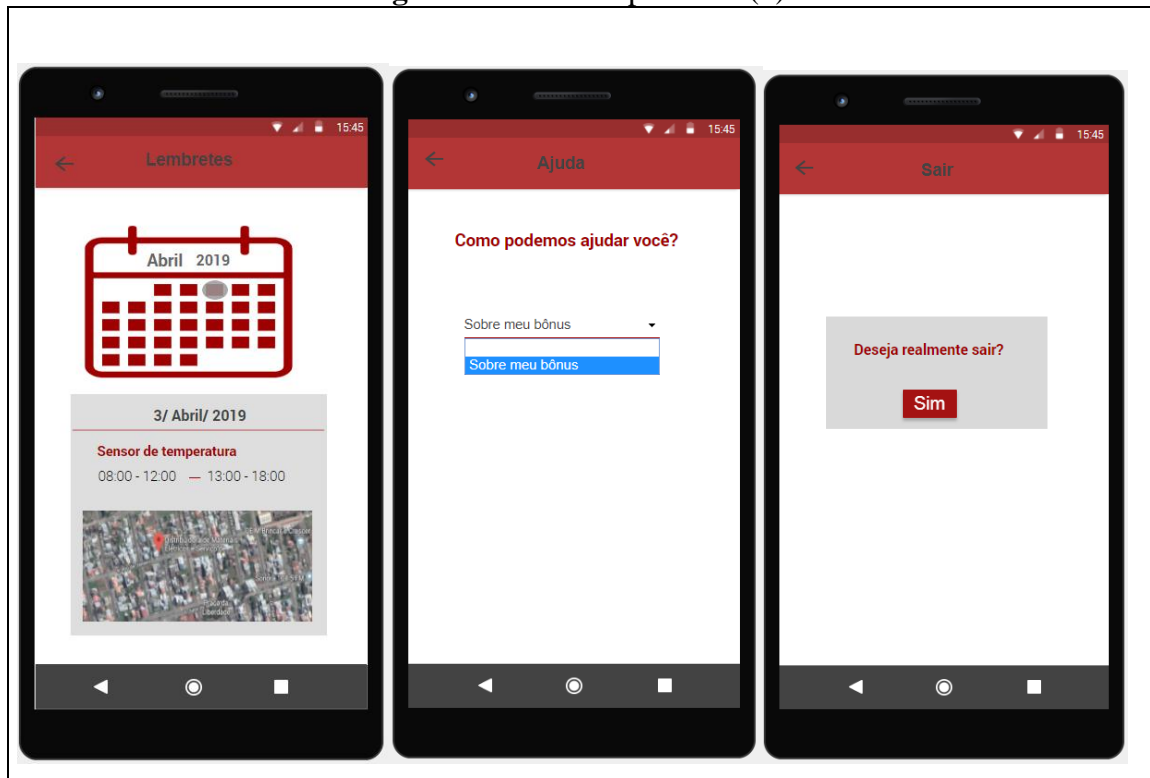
15:45

Lembretes

Abril 2019

3/ Abril/ 2019

Sensor de temperatura

08:00 - 12:00 — 13:00 - 18:00

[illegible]

15:45

Ajuda

Como podemos ajudar você?

Sobre meu bônus

Sobre meu bônus

15:45

Sair

Deseja realmente sair?

Sim